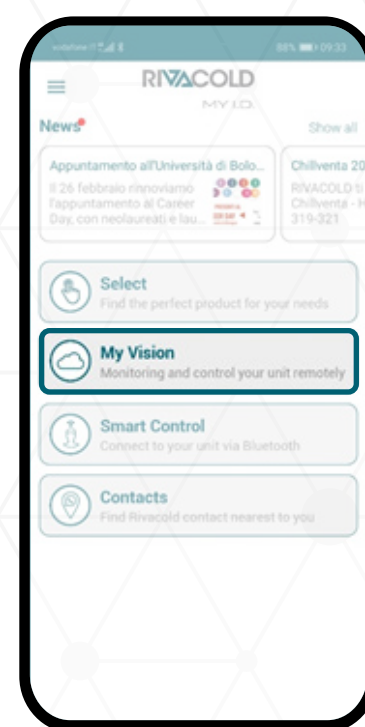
vodafone IT 88% 09:33

RIVACOLD
MY I.D.

News

Show all

Appuntamento all'Università di Bolo...
Il 26 febbraio rinnoviamo l'appuntamento al Career Day, con neolaureati e lau...

Chillventa 20
RIVACOLD ti
Chillventa - H
319-321

Select
Find the perfect product for your needs

My Vision
Monitoring and control your unit remotely

Smart Control
Connect to your unit via Bluetooth

Contacts
Find Rivacold contact nearest to you